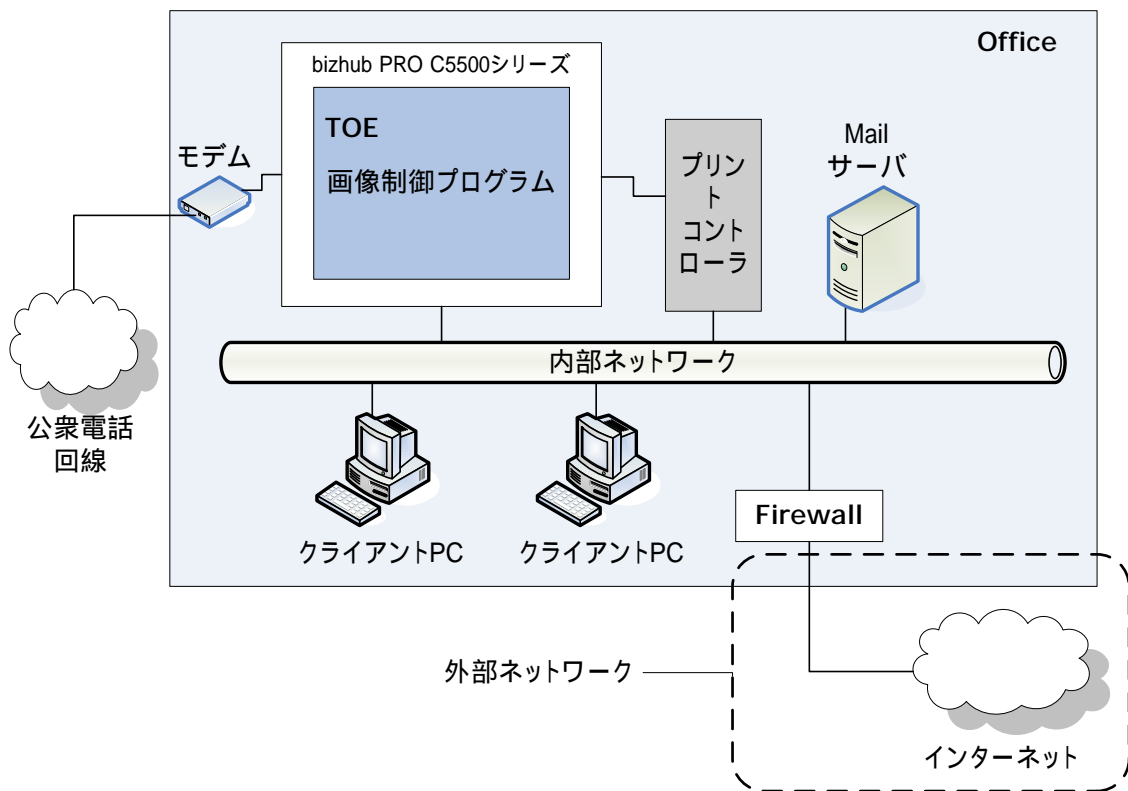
Office

bizhub PRO C5500シリーズ

TOE

画像制御プログラム

モデム

プリント
コント
ローラ

Mail
サーバ

内部ネットワーク

公衆電話
回線

クライアントPC

クライアントPC

Firewall

外部ネットワーク

インターネット